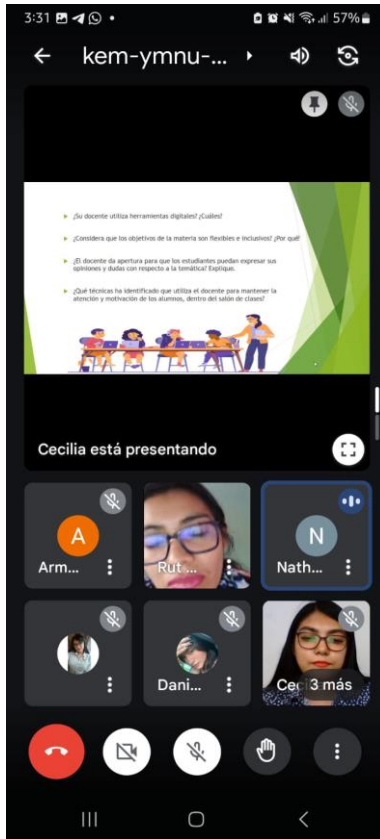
3:31

57%

kem-ymnu-...

¿Su docente utiliza herramientas digitales? ¿Cuales?

¿Considera que los objetivos de la materia son flexibles e inclusivos? ¿Por qué?

¿El docente da apertura para que los estudiantes puedan expresar sus opiniones y dudas con respecto a la temática? Explique.

¿Qué técnicas ha identificado que utiliza el docente para mantener la atención y motivación de los alumnos, dentro del salón de clases?

Cecilia está presentando

A

Arm...

Rut...

N

Nath...

Dani...

Cec

3 más